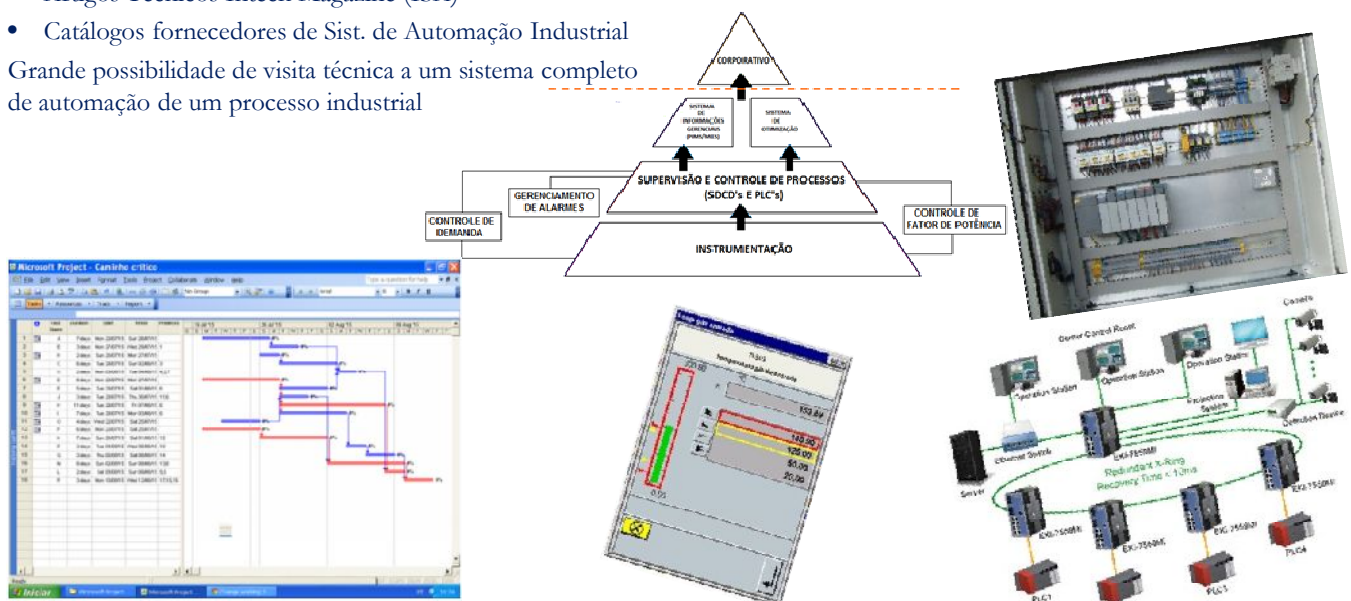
• Catálogos fornecedores de Sist. de Automação Industrial

Grande possibilidade de visita técnica a um sistema completo de automação de um processo industrial

CORPORATIVO

SISTEMA DE INFORMAÇÕES GERENCIAIS (PIMS/MES)

SISTEMA DE OTIMIZAÇÃO

SUPERVISÃO E CONTROLE DE PROCESSOS (SDCD's E PLC's)

GERENCIAMENTO DE ALARMES

CONTROLE DE DEMANDA

CONTROLE DE FATOR DE POTÊNCIA

INSTRUMENTAÇÃO

Microsoft Project - Caminho crítico

File Edit View Insert Format Tools Project Collaborate Window Help

Iniciar

Microsoft Project

553.84

140.00

120.00

50.00

20.00

Center Control Room

Operation Station

Operation Station

Operation Station

Projection System

Camera

Detection Device

Ethernet Switch

Server

Redundant X-Ring Recovery Time < 10ms

PLC1

PLC2

PLC3

PLC4